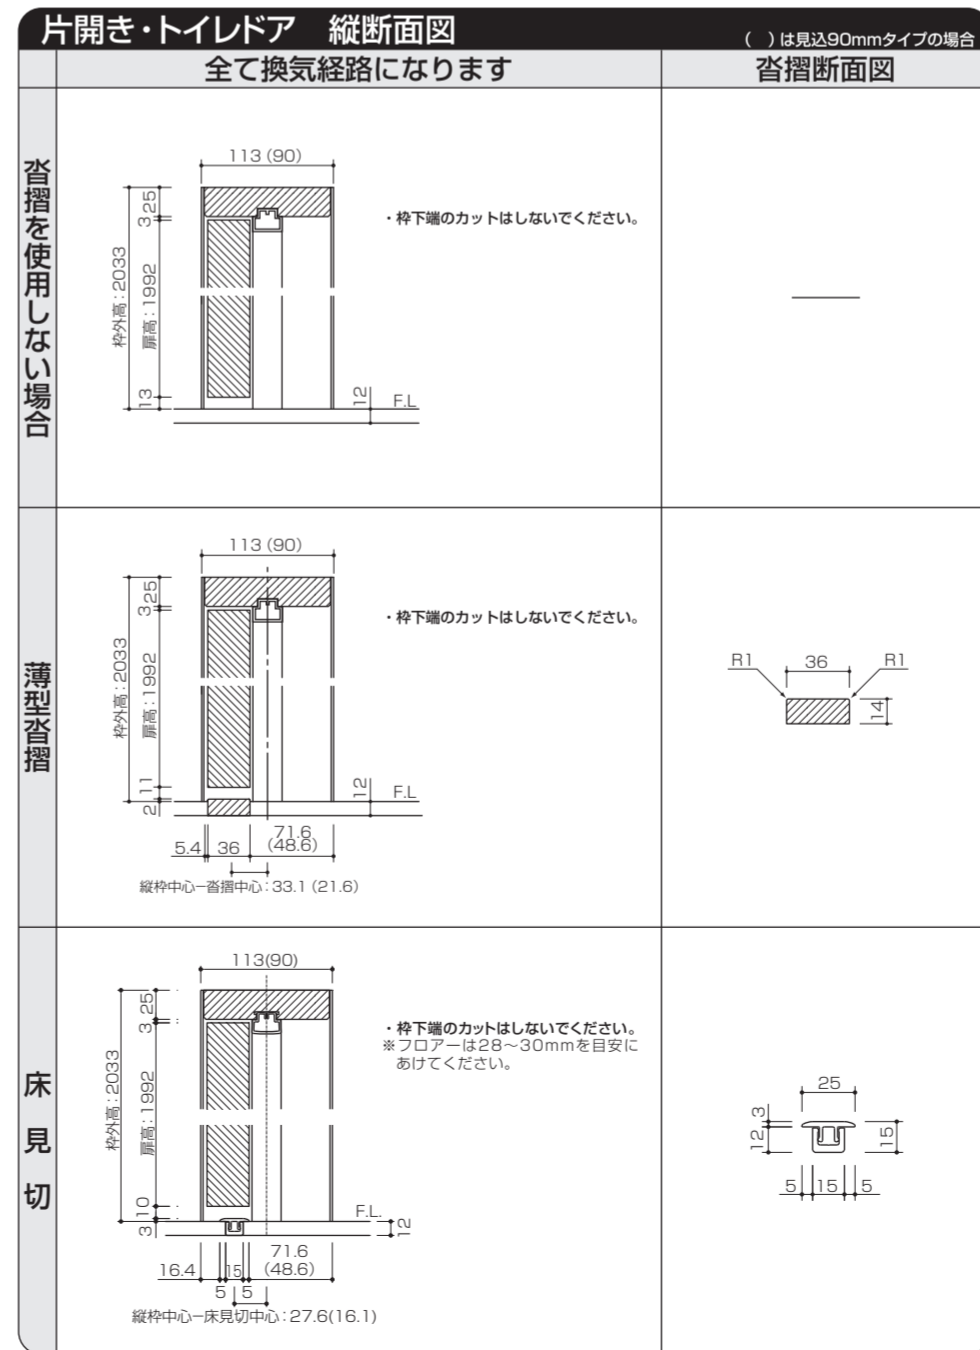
片開き・トイレドア　縦断面図

（　）は見込90mmタイプの場合

|  | 全て換気経路になります | 沓摺断面図 |
|---|---|---|
| 沓摺を使用しない場合 | 113 (90)<br>25<br>3<br>枠外高：2033<br>扉高：1992<br>13<br>12<br>F.L<br>・枠下端のカットはしないでください。 | — |
| 薄型沓摺 | 113 (90)<br>25<br>3<br>枠外高：2033<br>扉高：1992<br>11<br>2<br>12<br>F.L<br>5.4<br>36<br>71.6<br>(48.6)<br>縦枠中心ー沓摺中心：33.1 (21.6)<br>・枠下端のカットはしないでください。 | R1<br>36<br>R1<br>14 |
| 床見切 | 113(90)<br>25<br>3<br>枠外高：2033<br>扉高：1992<br>10<br>3<br>F.L.<br>12<br>16.4<br>15<br>71.6<br>(48.6)<br>5<br>5<br>縦枠中心ー床見切中心：27.6(16.1)<br>・枠下端のカットはしないでください。<br>※フロアーは28～30mmを目安にあけてください。 | 25<br>3<br>12<br>15<br>5<br>15<br>5 |